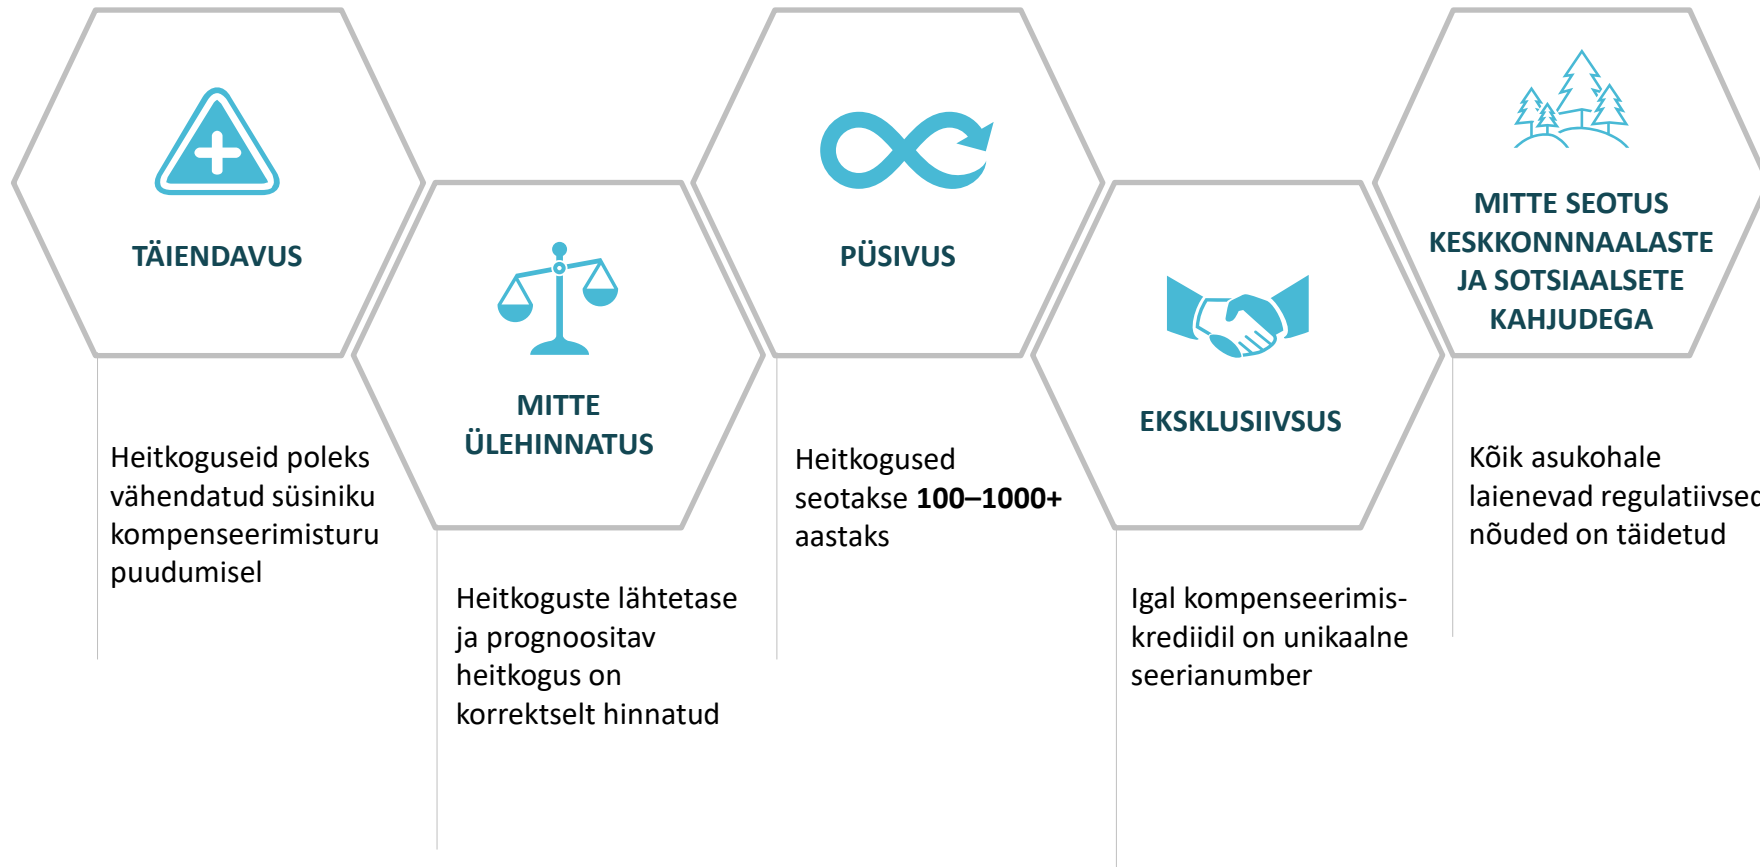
TÄIENDAVUS

Heitkoguseid poleks vähendatud süsiniku kompenseerimisturu puudumisel

MITTE ÜLEHINNATUS

Heitkoguste lähtetase ja prognoositav heitkogus on korrektselt hinnatud

PÜSIVUS

Heitkogused seotakse **100–1000+** aastaks

EKSKLUSIIVSUS

Igal kompenseerimiskrediidil on unikaalne seerianumber

MITTE SEOTUS KESKKONNNAALASTE JA SOTSIAALSETE KAHJUDEGA

Kõik asukohale laienevad regulatiivsed nõuded on täidetud